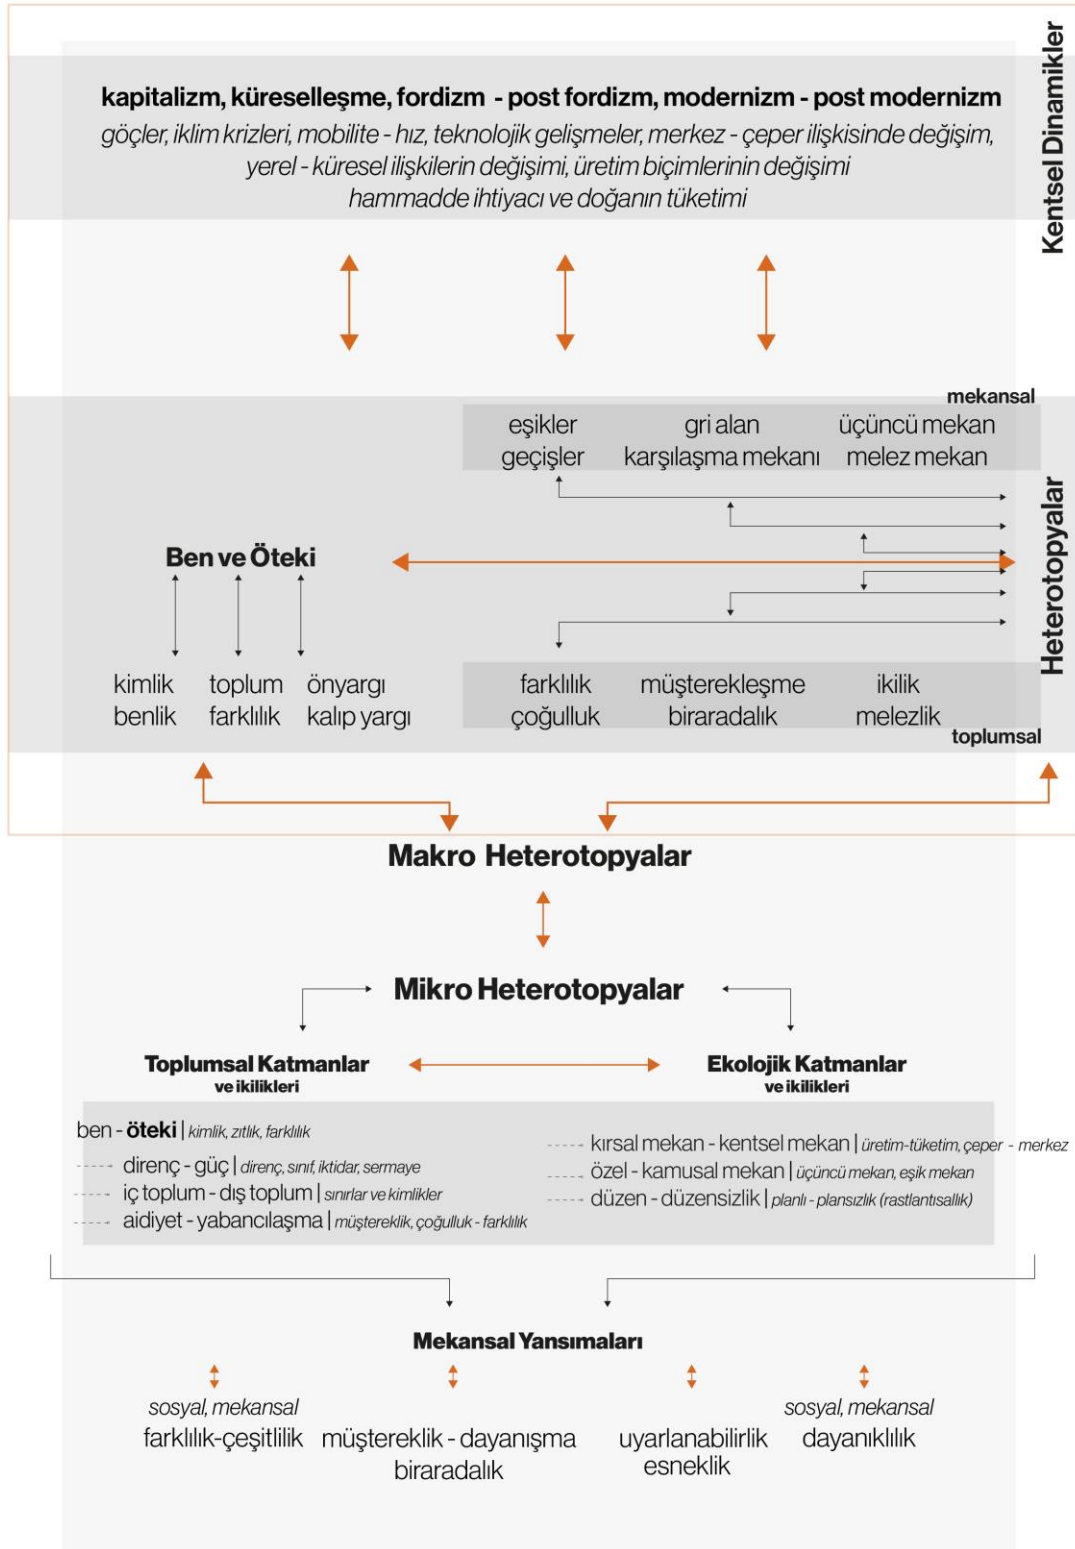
Kentsel Dinamikler

kapitalizm, küreselleşme, fordizm - post fordizm, modernizm - post modernizm
göçler, iklim krizleri, mobilite - hız, teknolojik gelişmeler, merkez - çeper ilişkisinde değişim, yerel - küresel ilişkilerin değişimi, üretim biçimlerinin değişimi
hammadde ihtiyacı ve doğanın tüketimi

Heterotopyalar

mekansal

eşikler
geçişler

gri alan
karşılaşma mekanı

üçüncü mekan
melez mekan

Ben ve Öteki

kimlik
benlik

toplum
farklılık

önyargı
kalıp yargı

farklılık
çoğulluk

müşterekleşme
biraradalık

ikilik
melezlik

toplumsal

Makro Heterotopyalar

Mikro Heterotopyalar

Toplumsal Katmanlar
ve ikilikleri

Ekolojik Katmanlar
ve ikilikleri

ben - öteki | kimlik, zıtlık, farklılık
direnç - güç | direnç, sınıf, iktidar, sermaye
iç toplum - dış toplum | sınırlar ve kimlikler
aidiyet - yabancılaşma | müştereklik, çoğulluk - farklılık

kırsal mekan - kentsel mekan | üretim-tüketim, çeper - merkez
özel - kamusal mekan | üçüncü mekan, eşik mekan
düzen - düzensizlik | planlı - plansızlık (rastlantısallık)

Mekansal Yansımaları

sosyal, mekansal
farklılık-çeşitlilik

müştereklik - dayanışma
biraradalık

uyarlanabilirlik
esneklik

sosyal, mekansal
dayanıklılık